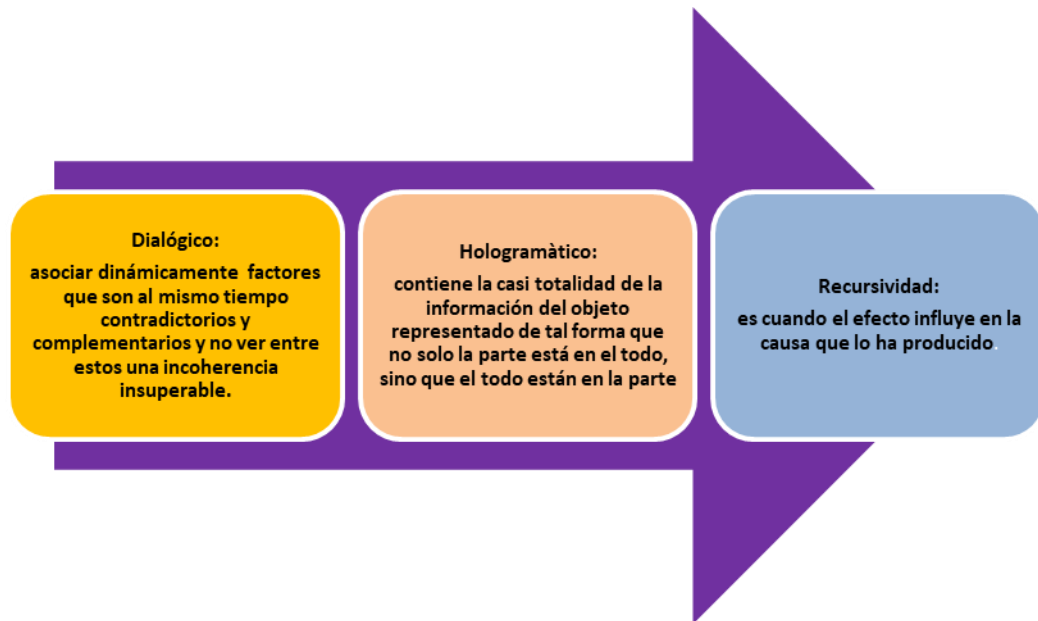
Dialógico:
asociar dinámicamente factores que son al mismo tiempo contradictorios y complementarios y no ver entre estos una incoherencia insuperable.

Hologramàtico:
contiene la casi totalidad de la información del objeto representado de tal forma que no solo la parte está en el todo, sino que el todo están en la parte

Recursividad:
es cuando el efecto influye en la causa que lo ha producido.